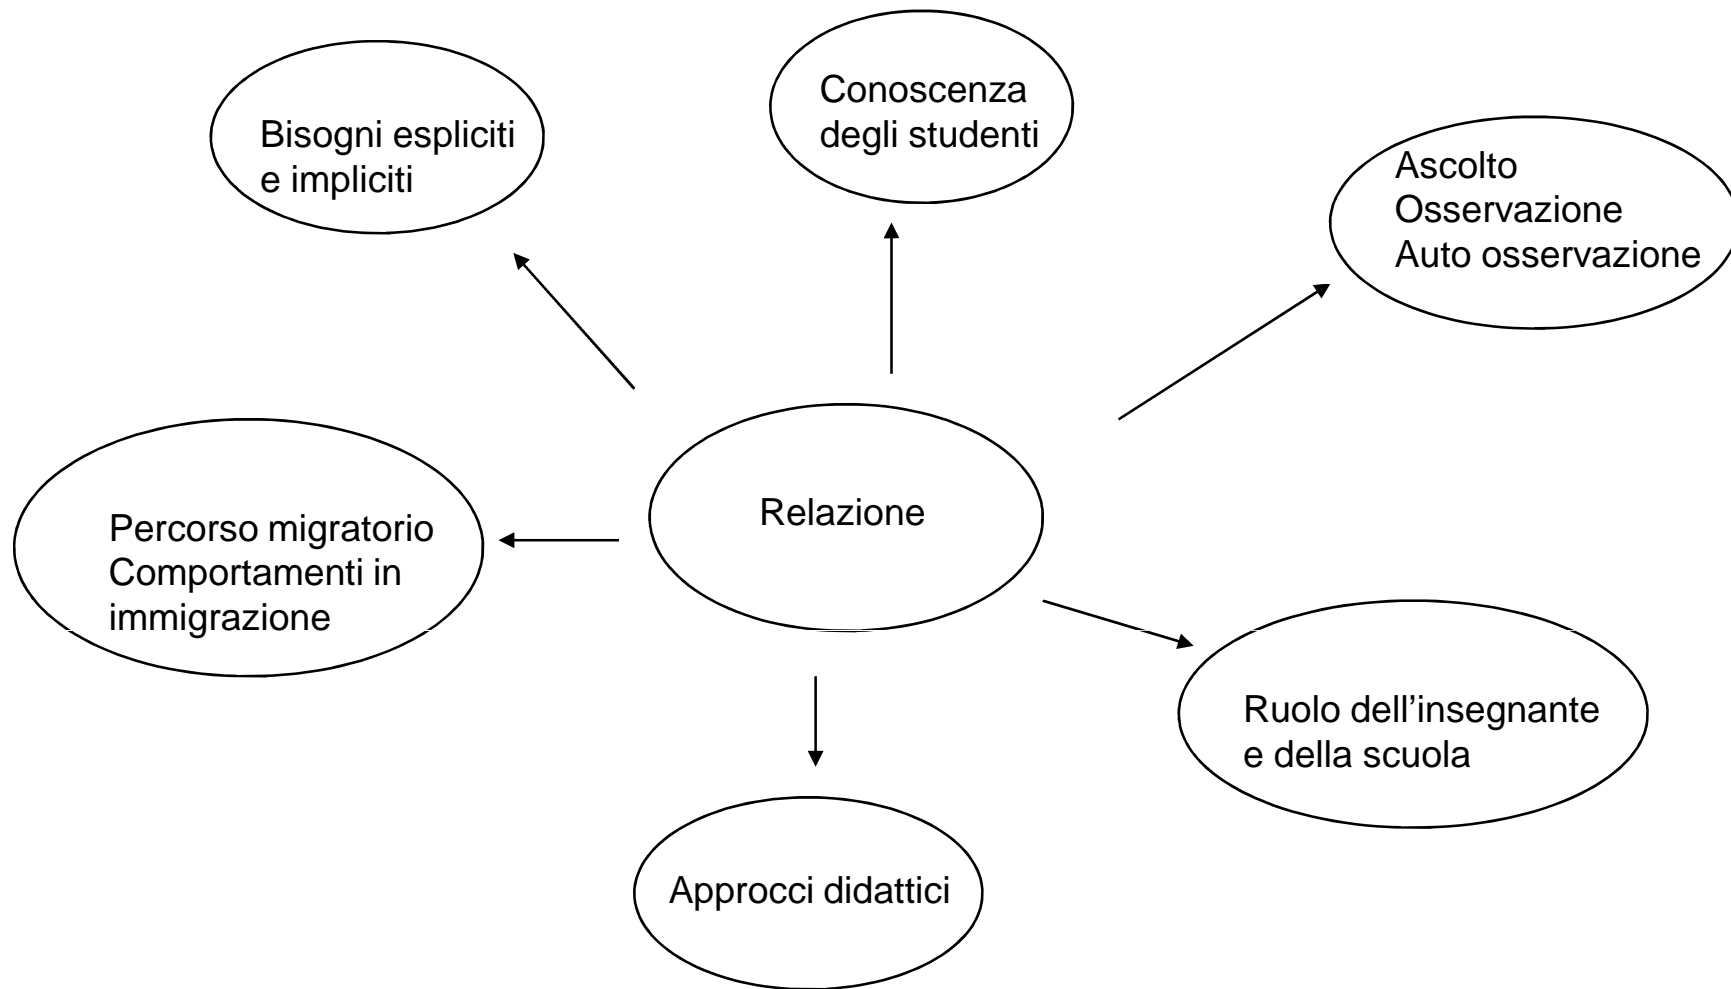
Conoscenza degli studenti

Bisogni espliciti e impliciti

Ascolto
Osservazione
Auto osservazione

Percorso migratorio
Comportamenti in immigrazione

Relazione

Ruolo dell’insegnante e della scuola

Approcci didattici